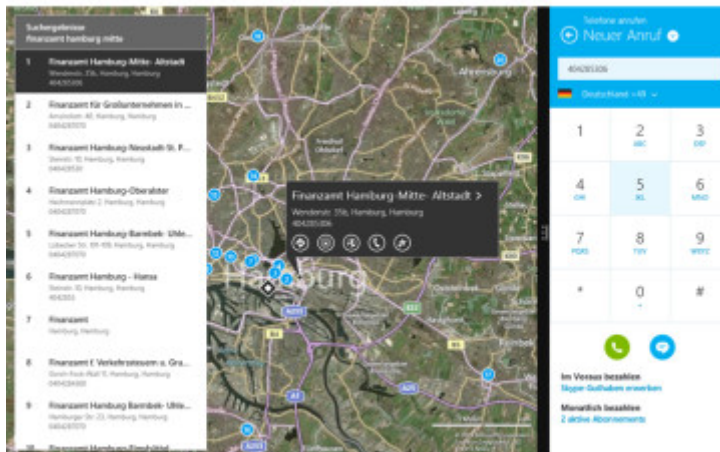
Suchergebnisse
Finanzamt hamburg mitte

1 Finanzamt Hamburg-Mitte- Altstadt
Wendenstr. 35b, Hamburg, Hamburg
404285306

2 Finanzamt für Großunternehmen in ...
Amsinckstr. 40, Hamburg, Hamburg
04042870

3 Finanzamt Hamburg-Neustadt-St. P...
Steinstr. 10, Hamburg, Hamburg
04042853

4 Finanzamt Hamburg-Oberalster
Hachmannplatz 2, Hamburg, Hamburg
040428370

5 Finanzamt Hamburg-Barmbek- Uhle...
Lübecker Str. 101-109, Hamburg, Hamburg
040428370

6 Finanzamt Hamburg - Hansa
Steinstr. 10, Hamburg, Hamburg
404283

7 Finanzamt
Hamburg, Hamburg

8 Finanzamt f. Verkehrsteuern u. Gra...
Gorch-Fock-Wall 11, Hamburg, Hamburg
040428430

9 Finanzamt Hamburg Barmbek- Uhle...
Hamburger Str. 23, Hamburg, Hamburg
040428370

10 Finanzamt Hamburg-Eimsbüttel

Finanzamt Hamburg-Mitte- Altstadt >
Wendenstr. 35b, Hamburg, Hamburg
404285306

Hamburg

Ahrensburg

Telefone anrufen
Neuer Anruf

404285306

Deutschland +49

1
2 ABC
3 DEF
4 GHI
5 JKL
6 MNO
7 PQRS
8 TUV
9 WXYZ
*
0 +
#

Im Voraus bezahlen
Skype-Guthaben erwerben

Monatlich bezahlen
2 aktive Abonnements